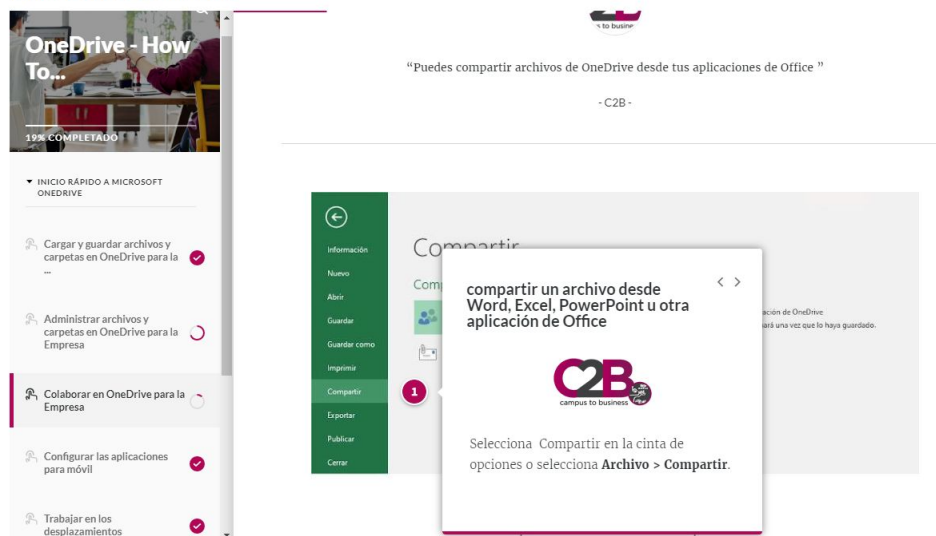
OneDrive - How To...

19% COMPLETADO

INICIO RÁPIDO A MICROSOFT ONEDRIVE

Cargar y guardar archivos y carpetas en OneDrive para la ...

Administrar archivos y carpetas en OneDrive para la Empresa

Colaborar en OneDrive para la Empresa

Configurar las aplicaciones para móvil

Trabajar en los desplazamientos

s to busine

“Puedes compartir archivos de OneDrive desde tus aplicaciones de Office ”

- C2B -

Información
Nuevo
Abrir
Guardar
Guardar como
Imprimir
Compartir
Exportar
Publicar
Cerrar

Compartir

Comp

ación de OneDrive
ará una vez que lo haya guardado.

compartir un archivo desde Word, Excel, PowerPoint u otra aplicación de Office

1

C2B
campus to business

Selecciona Compartir en la cinta de opciones o selecciona **Archivo > Compartir**.